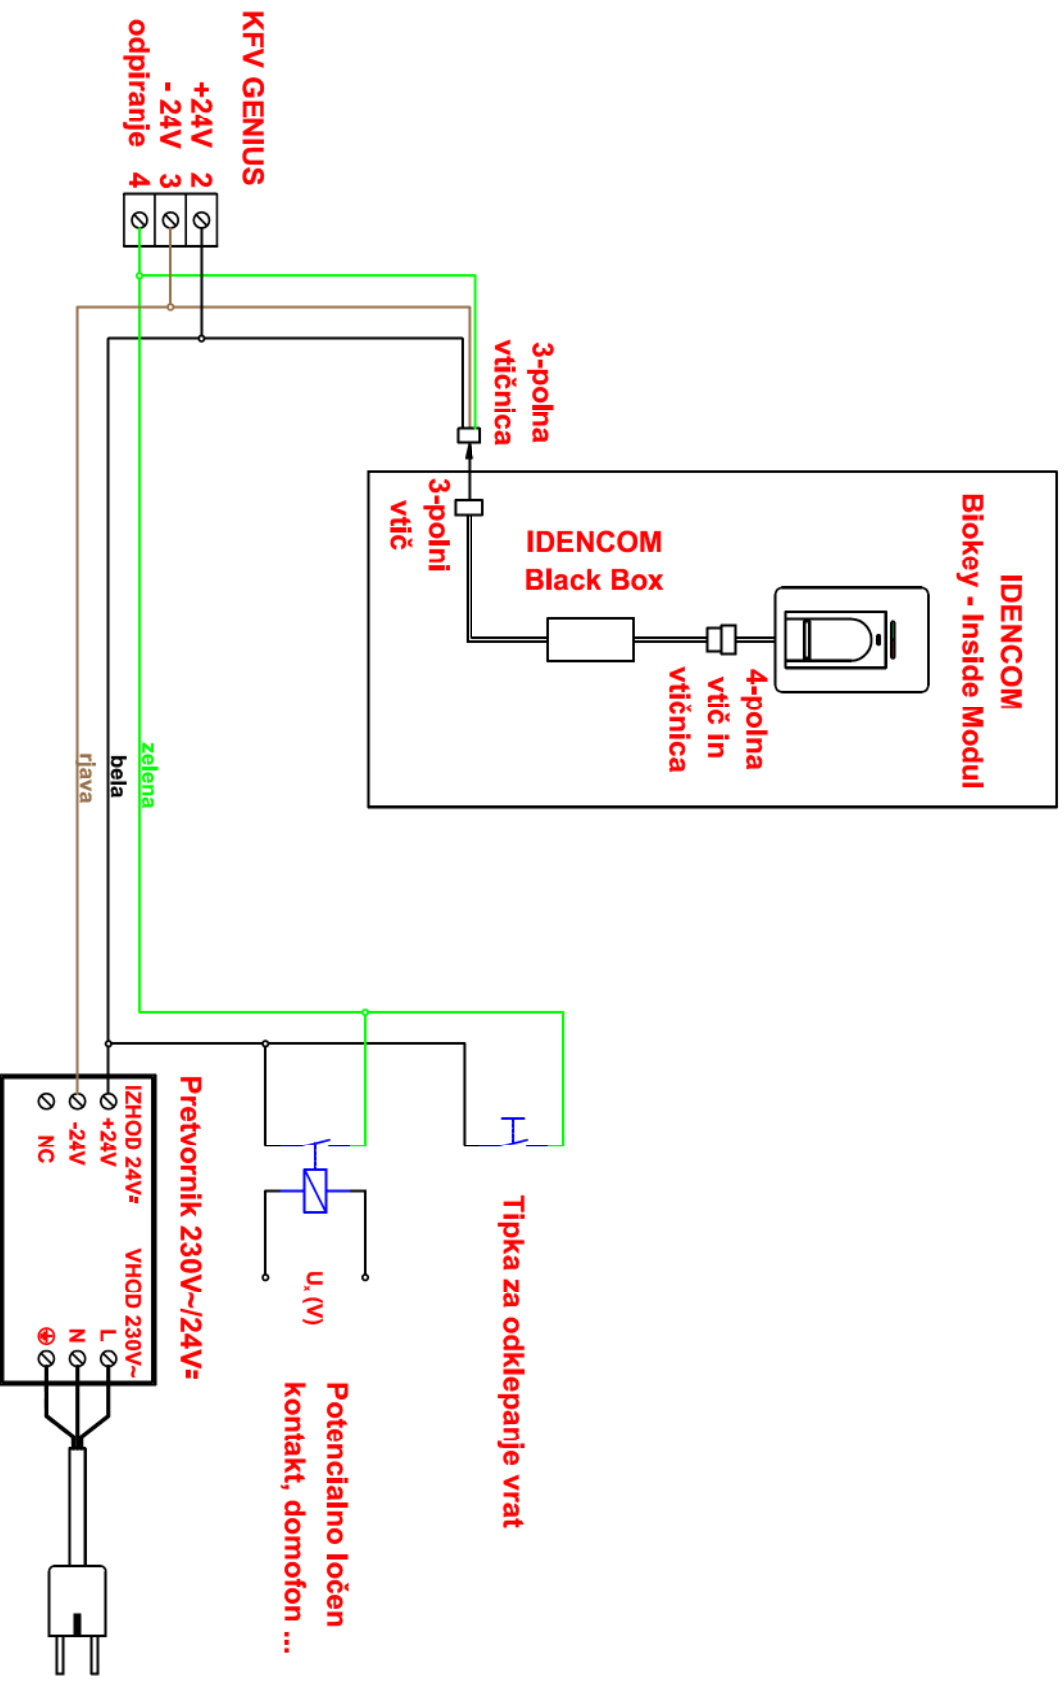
KFV GENIUS
2 +24V
3 - 24V
4 odpiranje

3-polna vtičnica

3-polni vtič

IDENCOM Biokey - Inside Modul

IDENCOM Black Box

4-polna vtič in vtičnica

zelena
bela
rjava

Pretvornik 230V~/24V=

IZHOD 24V=
+24V
-24V
NC

VHOD 230V~
L
N
⊕

U, (V)

Potencialno ločen kontakt, domofon ...

Tipka za odklepanje vrat